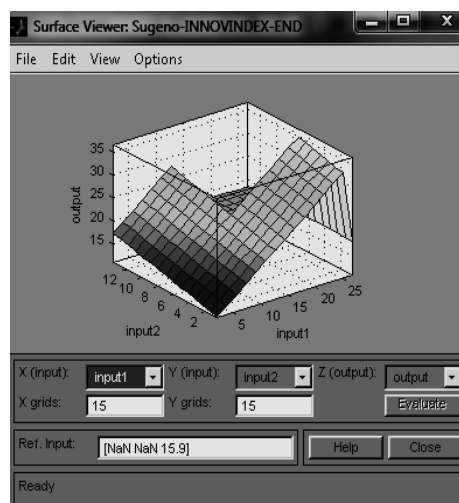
Surface Viewer: Sugeno-INNOVINDEX-END

File Edit View Options

35
30
25
20
15
output

12
10
8
6
4
2
input2

5
10
15
20
25
input1

X (input): input1
Y (input): input2
Z (output): output
X grids: 15
Y grids: 15
Evaluate

Ref. Input: [NaN NaN 15.9]
Help
Close

Ready